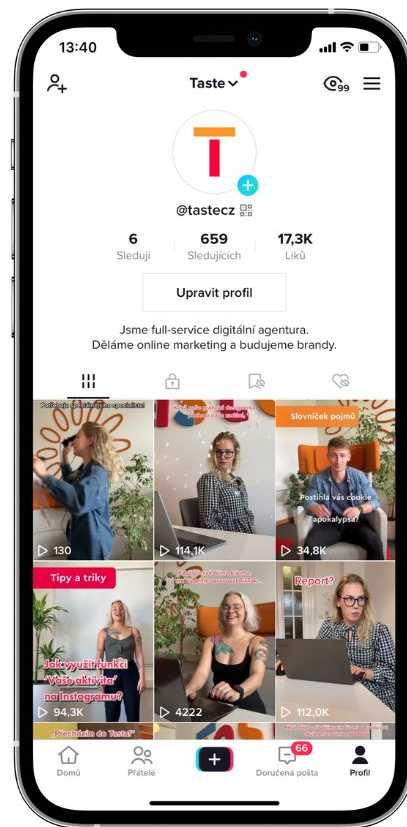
13:40

Taste

99

@tastecz

6
Sleduji

659
Sledujících

17,3K
Líků

Upravit profil

Jsme full-service digitální agentura.
Děláme online marketing a budujeme brandy.

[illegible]

130

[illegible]

114,1K

Slovníček pojmů

Postihla vás cookie apokalypsa?

34,8K

Tipy a triky

Jak využít funkci 'Vaše aktivita' na Instagramu?

94,3K

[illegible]

4222

Report?

112,0K

„Přestupte do Taste!"

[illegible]

Domů

Přátelé

66

Doručená pošta

Profil